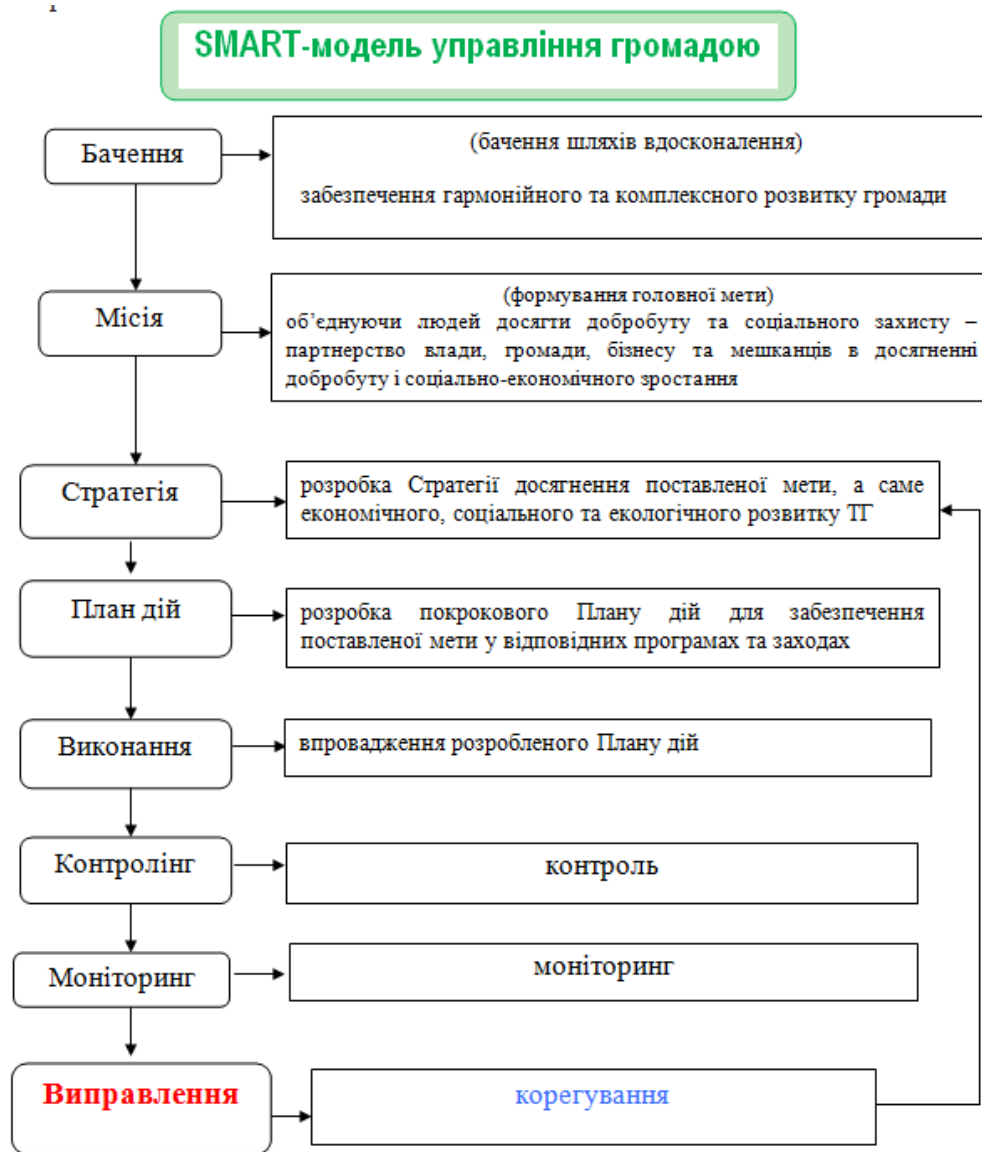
SMART-модель управління громадою

Бачення

(бачення шляхів вдосконалення)

забезпечення гармонійного та комплексного розвитку громади

Місія

(формування головної мети)
об'єднуючи людей досягти добробуту та соціального захисту – партнерство влади, громади, бізнесу та мешканців в досягненні добробуту і соціально-економічного зростання

Стратегія

розробка Стратегії досягнення поставленої мети, а саме економічного, соціального та екологічного розвитку ТГ

План дій

розробка покрокового Плану дій для забезпечення поставленої мети у відповідних програмах та заходах

Виконання

впровадження розробленого Плану дій

Контролінг

контроль

Моніторинг

моніторинг

Виправлення

корегування